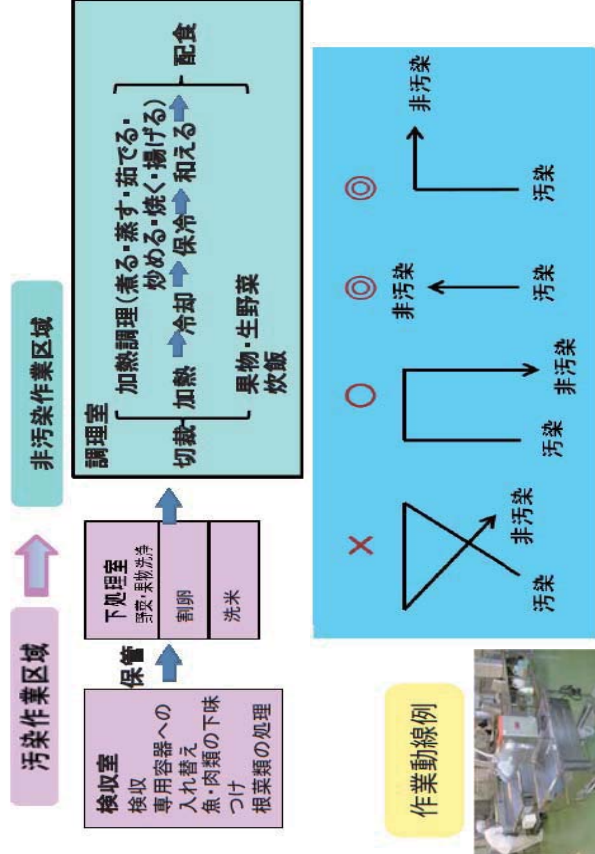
汚染作業区域

非汚染作業区域

検収室
検収
専用容器への入れ替え
魚・肉類の下味つけ
根菜類の処理

保管

下処理室
野菜・果物洗浄

割卵

洗米

調理室
切截 加熱調理(煮る・蒸す・茹でる・炒める・焼く・揚げる)
加熱 冷却 保冷 和える
果物・生野菜
炊飯
配食

作業動線例

×
汚染
非汚染

○
汚染
非汚染

◎
汚染
非汚染

◎
汚染
非汚染